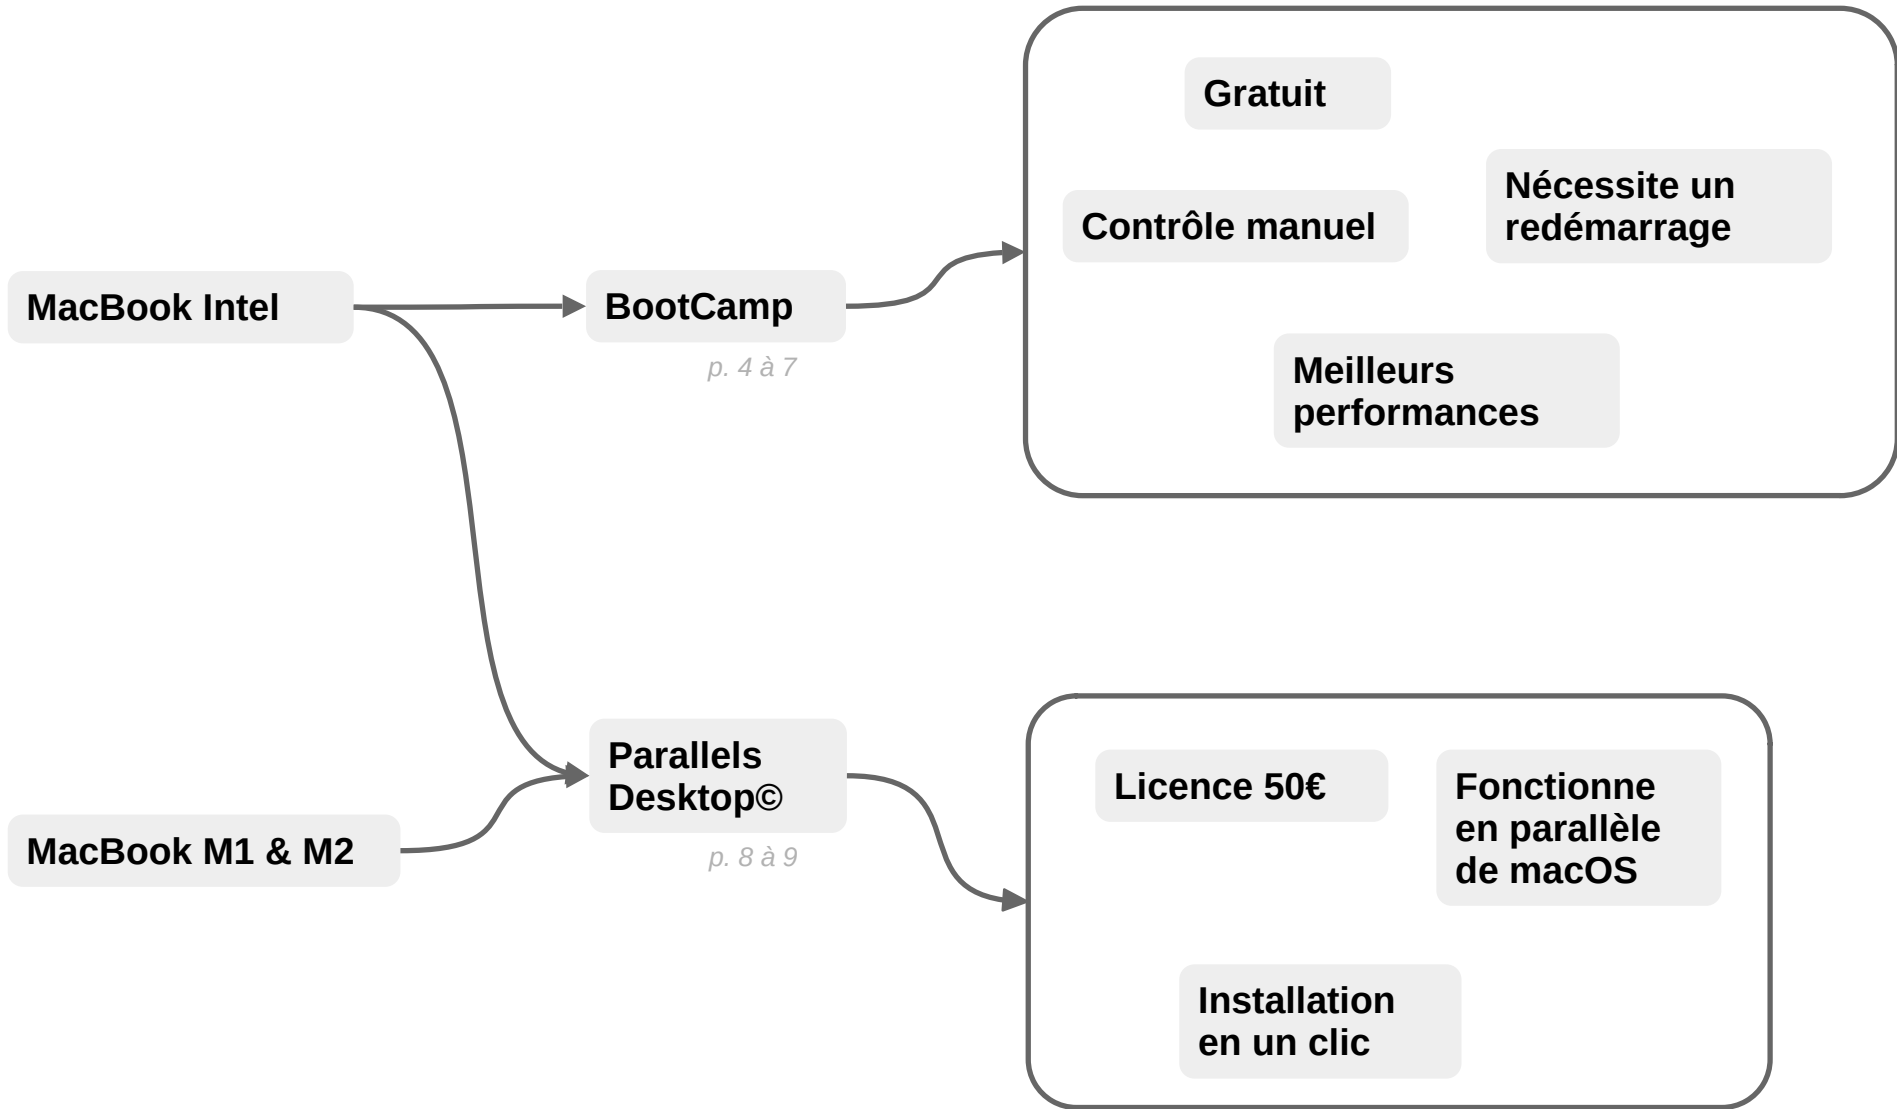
MacBook Intel

MacBook M1 & M2

BootCamp

p. 4 à 7

Parallels Desktop©

p. 8 à 9

Gratuit

Contrôle manuel

Nécessite un redémarrage

Meilleurs performances

Licence 50€

Fonctionne en parallèle de macOS

Installation en un clic